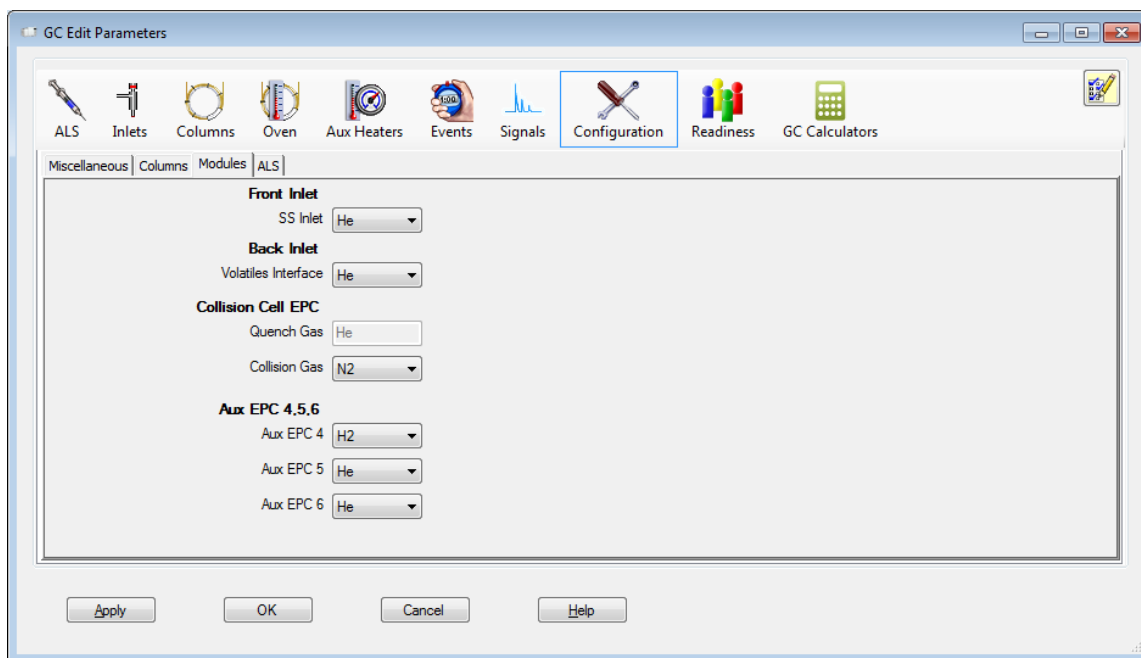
GC Edit Parameters

ALS Inlets Columns Oven Aux Heaters Events Signals Configuration Readiness GC Calculators

Miscellaneous | Columns | Modules | ALS

Front Inlet
SS Inlet He

Back Inlet
Volatiles Interface He

Collision Cell EPC
Quench Gas He
Collision Gas N2

Aux EPC 4,5,6
Aux EPC 4 H2
Aux EPC 5 He
Aux EPC 6 He

Apply OK Cancel Help